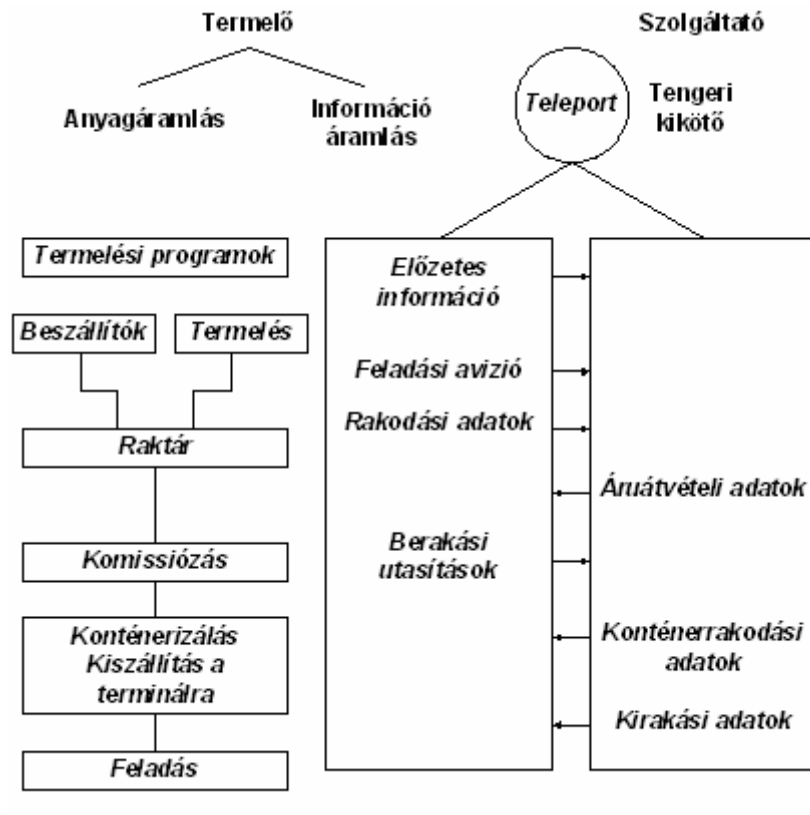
Termelő

Szolgáltató

Anyagáramlás

Információ áramlás

Teleport

Tengeri kikötő

Termelési programok

Beszállítók

Termelés

Raktár

Komissiózás

Konténerizálás Kiszállítás a terminálra

Feladás

Előzetes információ

Feladási avizió

Rakodási adatok

Berakási utasítások

Áruátvételi adatok

Konténerrakodási adatok

Kirakási adatok